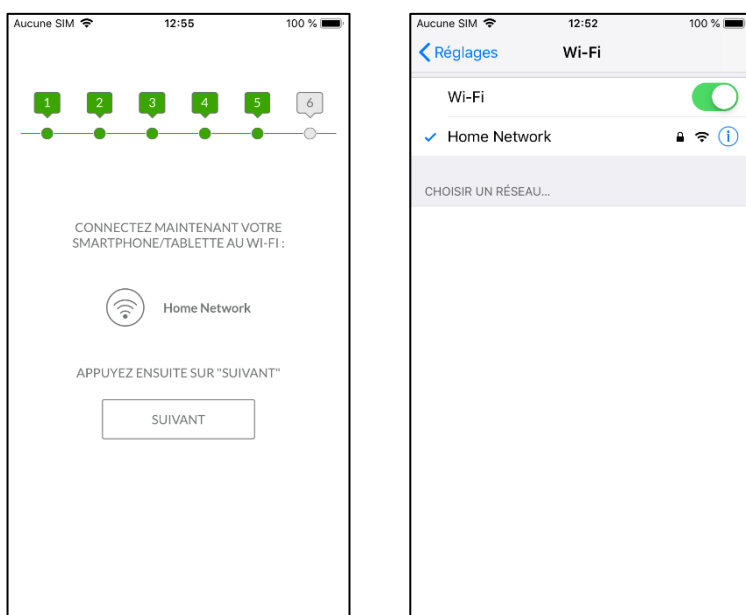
Aucune SIM 12:55 100 %

1 2 3 4 5 6

CONNECTEZ MAINTENANT VOTRE SMARTPHONE/TABLETTE AU WI-FI :

Home Network

APPUYEZ ENSUITE SUR "SUIVANT"

SUIVANT

Aucune SIM 12:52 100 %

Réglages Wi-Fi

Wi-Fi

Home Network

CHOISIR UN RÉSEAU...